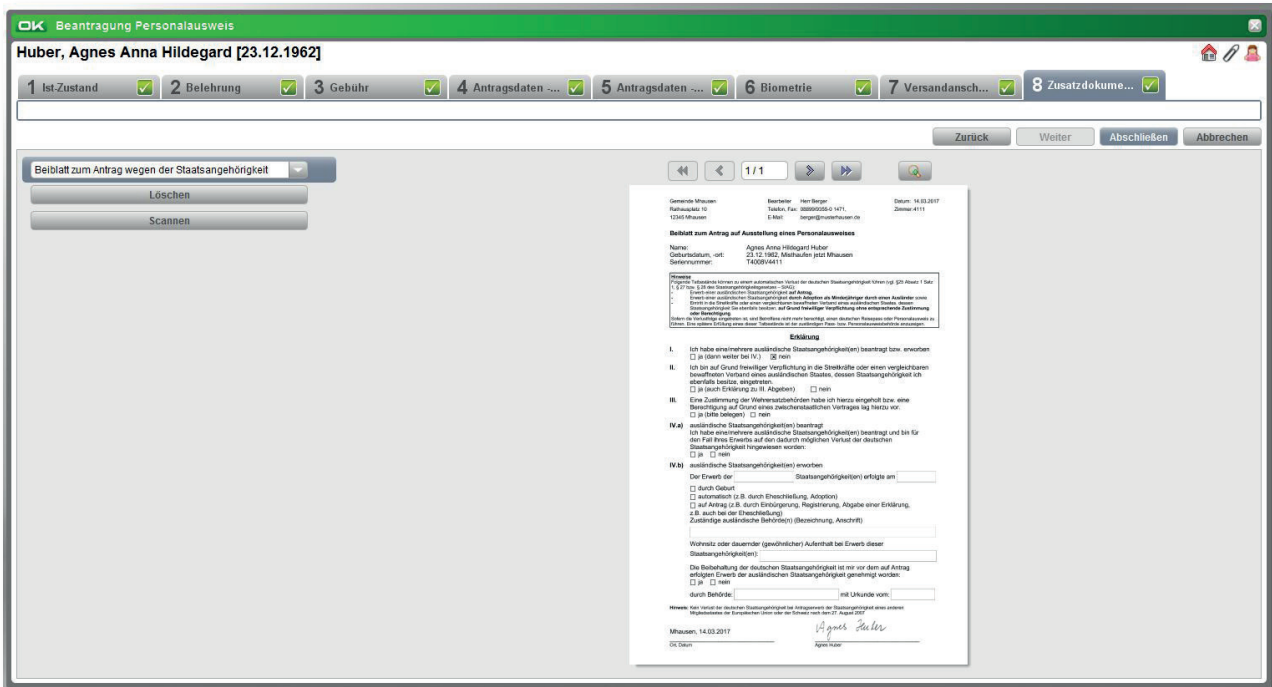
OK Beantragung Personalausweis

Huber, Agnes Anna Hildegard [23.12.1962]

1 Ist-Zustand | 2 Belehrung | 3 Gebühr | 4 Antragsdaten -... | 5 Antragsdaten -... | 6 Biometrie | 7 Versandansch... | 8 Zusatzdokume...

Zurück | Weiter | Abschließen | Abbrechen

Beiblatt zum Antrag wegen der Staatsangehörigkeit

Löschen

Scannen

1 / 1

Gemeinde Mhausen
Rathausplatz 10
12345 Mhausen

Bearbeiter Herr Berger
Telefon, Fax 0889900356-0 1471,
E-Mail berger@musterhausen.de

Datum: 14.03.2017
Zimmer: 4111

Beiblatt zum Antrag auf Ausstellung eines Personalausweises

Name: Agnes Anna Hildegard Huber
Geburtsdatum, -ort: 23.12.1962, Misthaufen jetzt Mhausen
Seriennummer: T4008V4411

Hinweise
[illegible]

Erklärung

I. Ich habe eine/mehrere ausländische Staatsangehörigkeit(en) beantragt bzw. erworben
☐ ja (dann weiter bei IV.) ☒ nein

II. Ich bin auf Grund freiwilliger Verpflichtung in die Streitkräfte oder einen vergleichbaren bewaffneten Verband eines ausländischen Staates, dessen Staatsangehörigkeit ich ebenfalls besitze, eingetreten.
☐ ja (auch Erklärung zu III. Abgeben) ☐ nein

III. Eine Zustimmung der Wehrersatzbehörden habe ich hierzu eingeholt bzw. eine Berechtigung auf Grund eines zwischenstaatlichen Vertrages lag hierzu vor.
☐ ja (bitte belegen) ☐ nein

IV.a) ausländische Staatsangehörigkeit(en) beantragt
Ich habe eine/mehrere ausländische Staatsangehörigkeit(en) beantragt und bin für den Fall ihres Erwerbs auf den dadurch möglichen Verlust der deutschen Staatsangehörigkeit hingewiesen worden:
☐ ja ☐ nein

IV.b) ausländische Staatsangehörigkeit(en) erworben
Der Erwerb der Staatsangehörigkeit(en) erfolgte am
☐ durch Geburt
☐ automatisch (z.B. durch Eheschließung, Adoption)
☐ auf Antrag (z.B. durch Einbürgerung, Registrierung, Abgabe einer Erklärung, z.B. auch bei der Eheschließung)
Zuständige ausländische Behörde(n) (Bezeichnung, Anschrift)

Wohnsitz oder dauernder (gewöhnlicher) Aufenthalt bei Erwerb dieser Staatsangehörigkeit(en):

Die Beibehaltung der deutschen Staatsangehörigkeit ist mir vor dem auf Antrag erfolgten Erwerb der ausländischen Staatsangehörigkeit genehmigt worden:
☐ ja ☐ nein

durch Behörde: mit Urkunde vom:

Hinweis: Kein Verlust der deutschen Staatsangehörigkeit bei Antragserwerb der Staatsangehörigkeit eines anderen Mitgliedstaates der Europäischen Union oder der Schweiz nach dem 27. August 2007

Mhausen, 14.03.2017
Ort, Datum

Agnes Huber
Agnes Huber